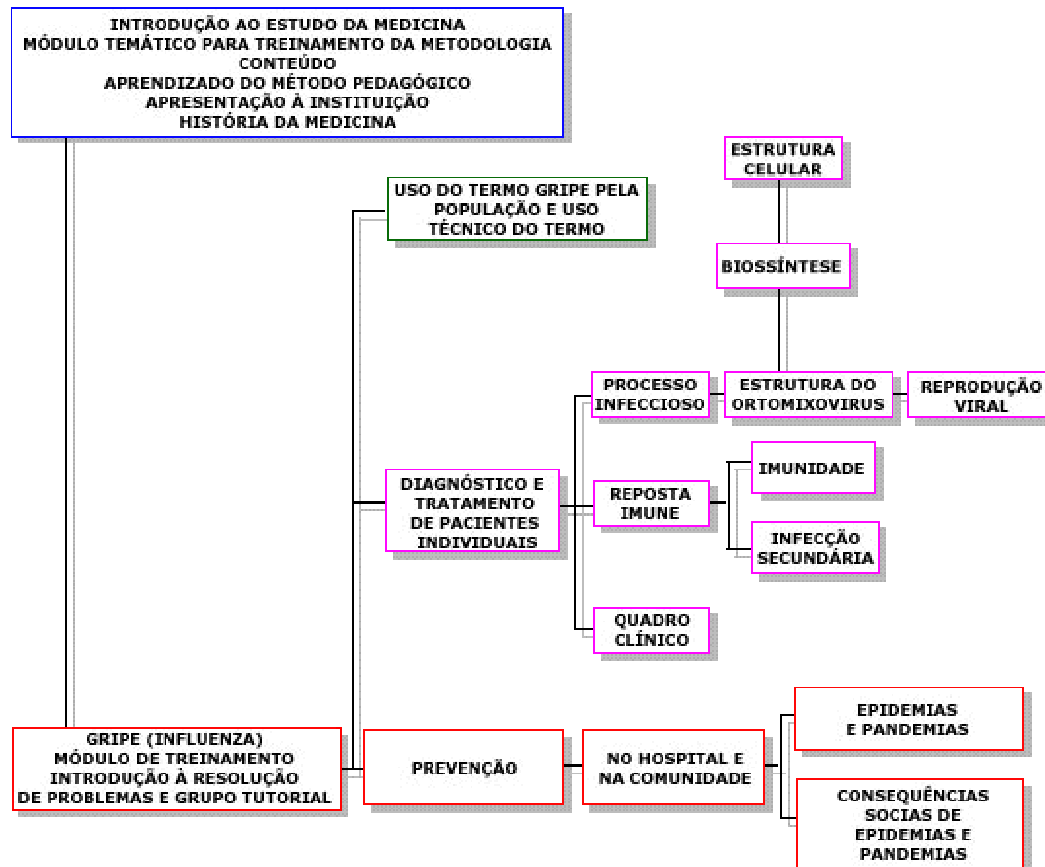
INTRODUÇÃO AO ESTUDO DA MEDICINA
MÓDULO TEMÁTICO PARA TREINAMENTO DA METODOLOGIA
CONTEÚDO
APRENDIZADO DO MÉTODO PEDAGÓGICO
APRESENTAÇÃO À INSTITUIÇÃO
HISTÓRIA DA MEDICINA

ESTRUTURA CELULAR

USO DO TERMO GRIPE PELA POPULAÇÃO E USO TÉCNICO DO TERMO

BIOSSÍNTESE

PROCESSO INFECCIOSO

ESTRUTURA DO ORTOMIXOVIRUS

REPRODUÇÃO VIRAL

IMUNIDADE

DIAGNÓSTICO E TRATAMENTO DE PACIENTES INDIVIDUAIS

REPOSTA IMUNE

INFECÇÃO SECUNDÁRIA

QUADRO CLÍNICO

EPIDEMIAS E PANDEMIAS

GRIPE (INFLUENZA)
MÓDULO DE TREINAMENTO
INTRODUÇÃO À RESOLUÇÃO
DE PROBLEMAS E GRUPO TUTORIAL

PREVENÇÃO

NO HOSPITAL E NA COMUNIDADE

CONSEQUÊNCIAS SOCIAS DE EPIDEMIAS E PANDEMIAS